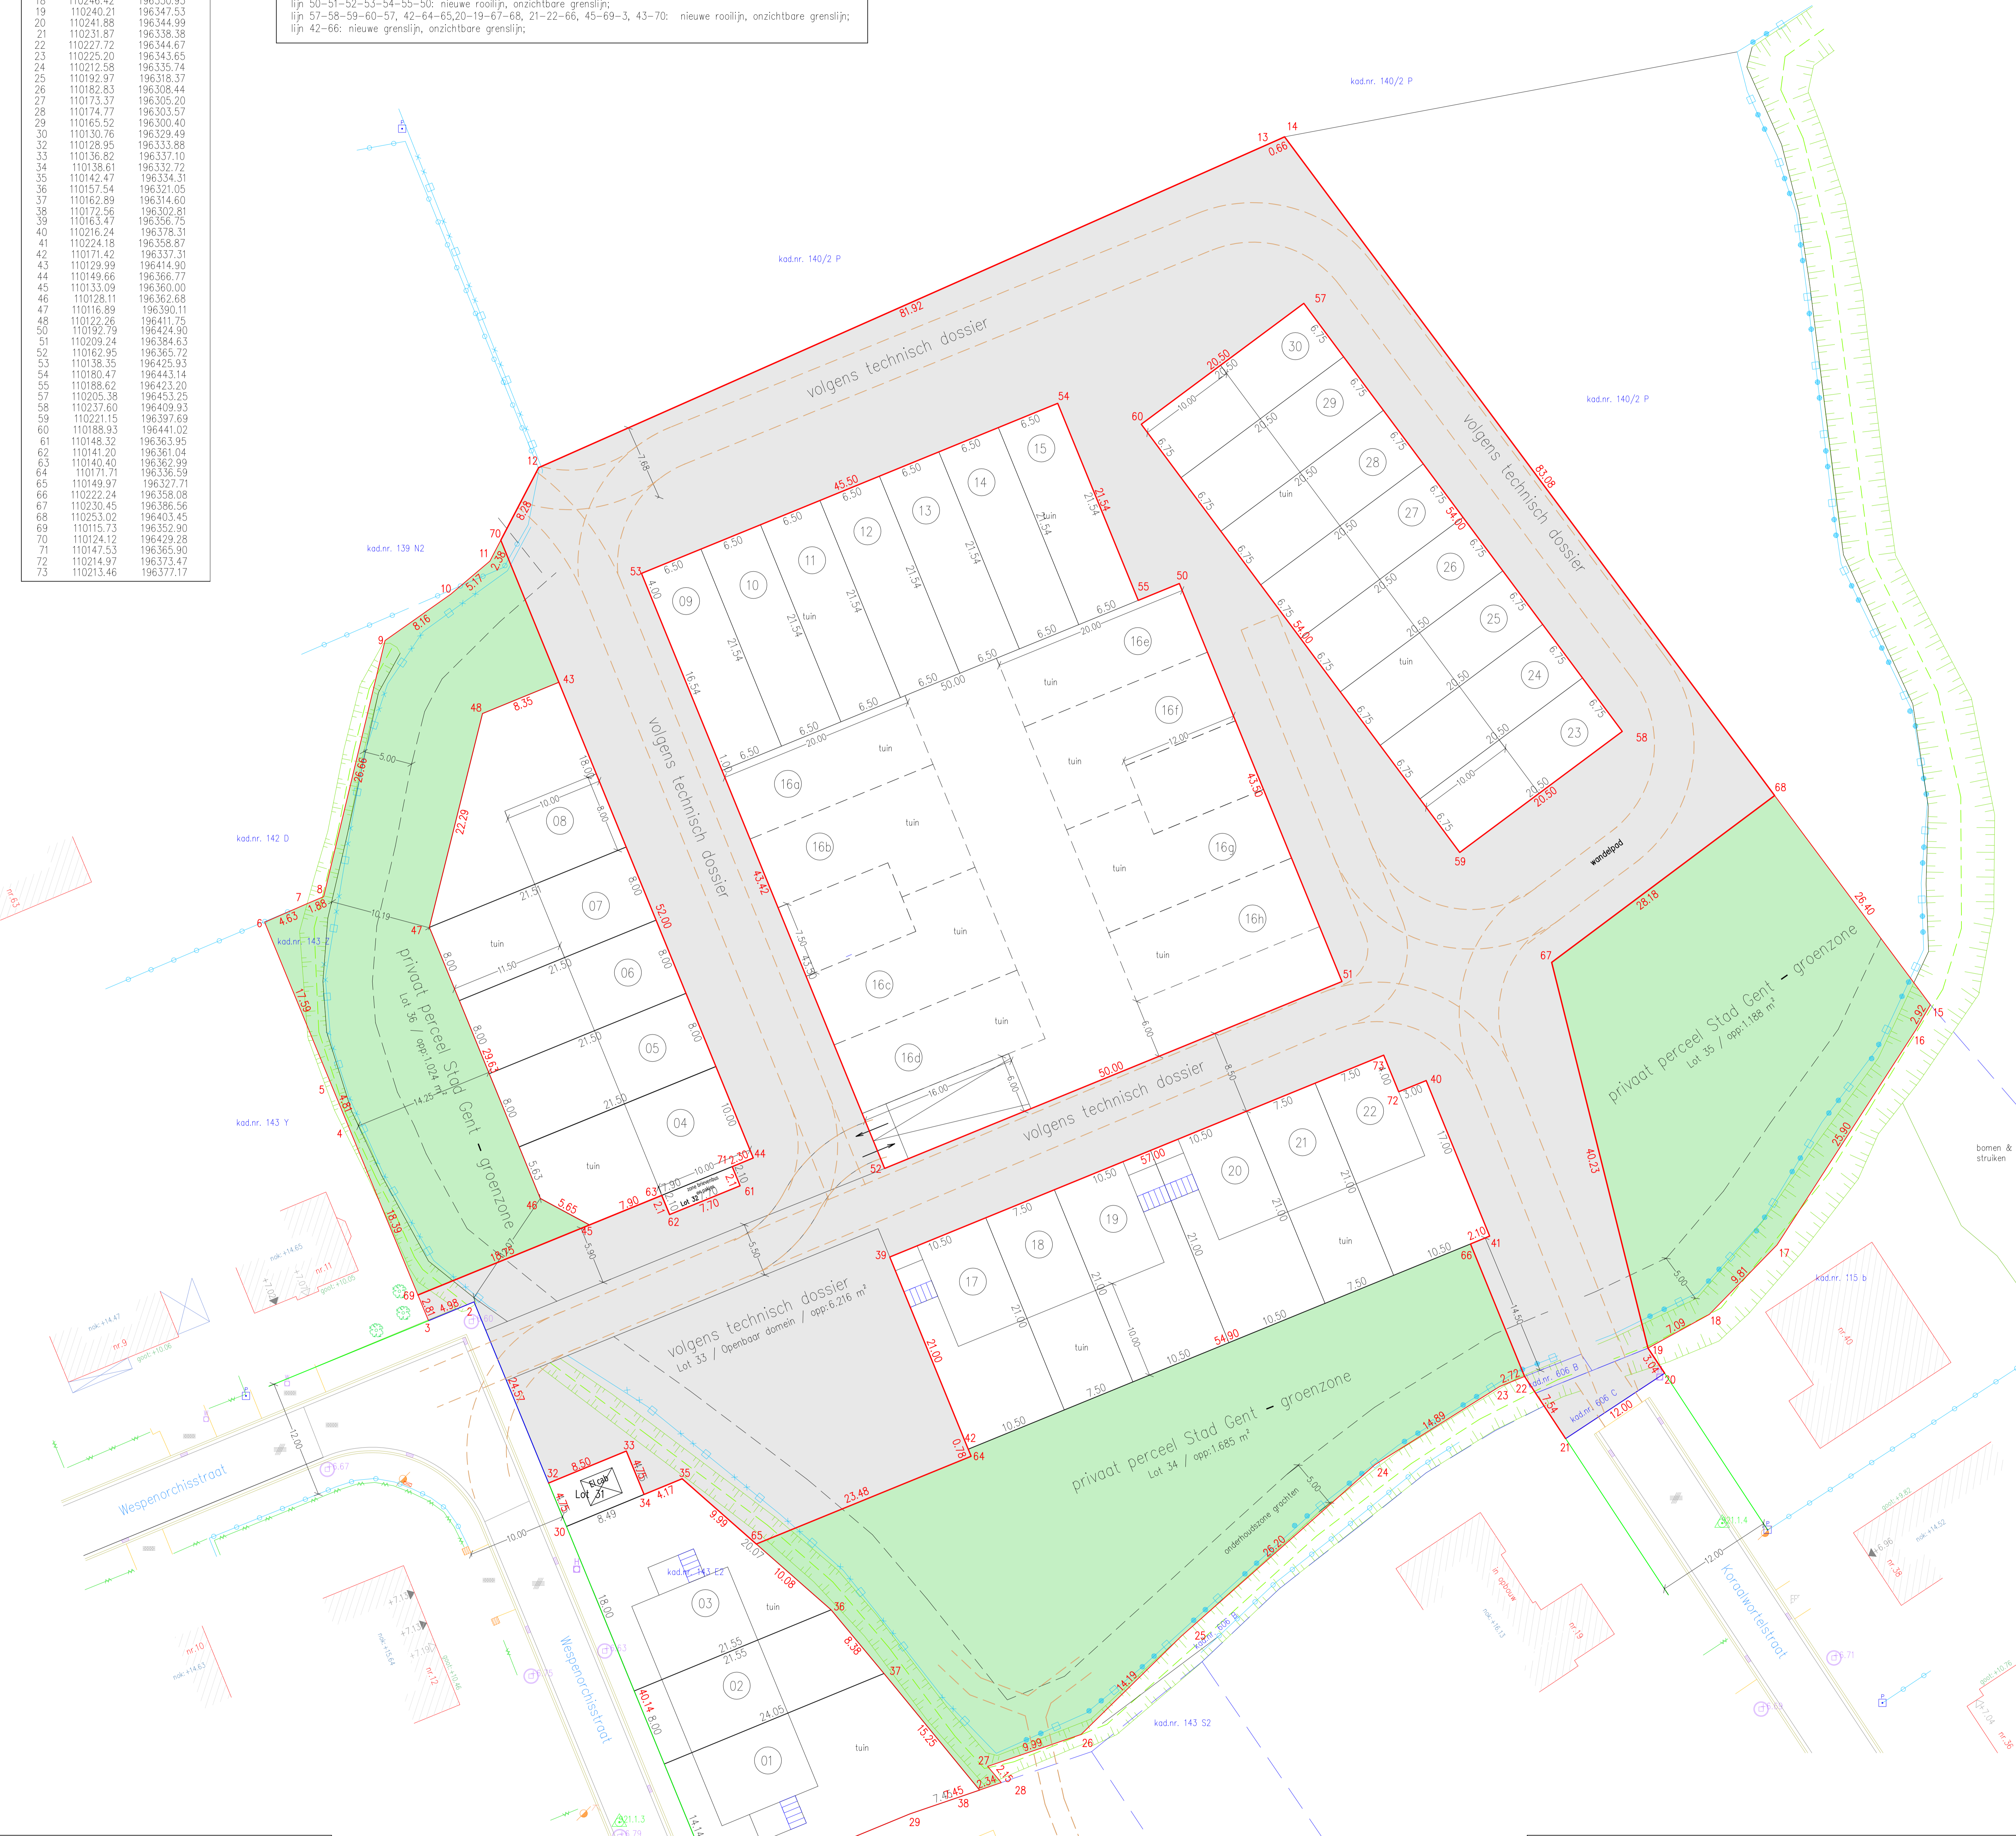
| | | |
|---|---|---|
| 18 | 110246.42 | 196350.95 |
| 19 | 110240.21 | 196347.53 |
| 20 | 110241.88 | 196344.99 |
| 21 | 110231.87 | 196338.38 |
| 22 | 110227.72 | 196344.67 |
| 23 | 110225.20 | 196343.65 |
| 24 | 110212.58 | 196335.74 |
| 25 | 110192.97 | 196318.37 |
| 26 | 110182.83 | 196308.44 |
| 27 | 110173.37 | 196305.20 |
| 28 | 110174.77 | 196303.57 |
| 29 | 110165.52 | 196300.40 |
| 30 | 110130.76 | 196329.49 |
| 32 | 110128.95 | 196333.88 |
| 33 | 110136.82 | 196337.10 |
| 34 | 110138.61 | 196332.72 |
| 35 | 110142.47 | 196334.31 |
| 36 | 110157.54 | 196321.05 |
| 37 | 110162.89 | 196314.60 |
| 38 | 110172.56 | 196302.81 |
| 39 | 110163.47 | 196356.75 |
| 40 | 110216.24 | 196378.31 |
| 41 | 110224.18 | 196358.87 |
| 42 | 110171.42 | 196337.31 |
| 43 | 110129.99 | 196414.90 |
| 44 | 110149.66 | 196366.77 |
| 45 | 110133.09 | 196360.00 |
| 46 | 110128.11 | 196362.68 |
| 47 | 110116.89 | 196390.11 |
| 48 | 110122.26 | 196411.75 |
| 50 | 110192.79 | 196424.90 |
| 51 | 110209.24 | 196384.63 |
| 52 | 110162.95 | 196365.72 |
| 53 | 110138.35 | 196425.93 |
| 54 | 110180.47 | 196443.14 |
| 55 | 110188.62 | 196423.20 |
| 57 | 110205.38 | 196453.25 |
| 58 | 110237.60 | 196409.93 |
| 59 | 110221.15 | 196397.69 |
| 60 | 110188.93 | 196441.02 |
| 61 | 110148.32 | 196363.95 |
| 62 | 110141.20 | 196361.04 |
| 63 | 110140.40 | 196362.99 |
| 64 | 110171.71 | 196336.59 |
| 65 | 110149.97 | 196327.71 |
| 66 | 110222.24 | 196358.08 |
| 67 | 110230.45 | 196386.56 |
| 68 | 110253.02 | 196403.45 |
| 69 | 110115.73 | 196352.90 |
| 70 | 110124.12 | 196429.28 |
| 71 | 110147.53 | 196365.90 |
| 72 | 110214.97 | 196373.47 |
| 73 | 110213.46 | 196377.17 |

lijn 50-51-52-53-54-55-50: nieuwe rooilijn, onzichtbare grenslijn;
lijn 57-58-59-60-57, 42-64-65,20-19-67-68, 21-22-66, 45-69-3, 43-70: nieuwe rooilijn, onzichtbare grenslijn;
lijn 42-66: nieuwe grenslijn, onzichtbare grenslijn;

kad.nr. 140/2 P
kad.nr. 140/2 P
kad.nr. 140/2 P
kad.nr. 139 N2
kad.nr. 142 D
kad.nr. 143 Z
kad.nr. 143 Y
kad.nr. 115 b
kad.nr. 143 S2
kad.nr. 143 E2
kad.nr. 606 B
kad.nr. 606 C

volgens technisch dossier
volgens technisch dossier
volgens technisch dossier
volgens technisch dossier
volgens technisch dossier
Lot 33 / Openbaar domein / opp:6.216 $m^2$
privaat perceel Stad Gent - groenzone
Lot 36 / opp:1.024 $m^2$
privaat perceel Stad Gent - groenzone
Lot 35 / opp:1.188 $m^2$
privaat perceel Stad Gent - groenzone
Lot 34 / opp:1.685 $m^2$
onderhoudszone grachten
wandelpad
bomen & struiken
Wespenorchisstraat
Wespenorchisstraat
Karaalwortelstraat
in opbouw
Lot 31
Lot 32
cab

09 10 11 12 13 14 15 16a 16b 16c 16d 16e 16f 16g 16h 08 07 06 05 04 30 29 28 27 26 25 24 23 22 21 20 19 18 17 03 02 01

tuin

81.92 83.08 45.50 21.54 50.00 52.00 43.42 43.50 54.00 20.50 28.18 26.40 40.23 25.90 9.81 7.09 3.04 2.92 57.00 54.90 23.48 14.89 25.20 14.19 9.99 10.08 8.38 15.25 40.14 24.57 29.53 26.66 22.29 17.59 18.39 18.75 5.65 7.90 8.35 8.16 5.17 2.38 8.28 4.63 1.88 4.81 2.81 4.98 8.50 4.75 4.17 2.72 7.54 12.00 21.00 0.78 2.10 0.66 2.34 2.15 9.39 7.45 7.70 2.30

12 13 14 54 55 50 51 52 53 57 58 59 60 68 67 15 16 17 18 19 20 21 22 23 24 25 26 27 28 29 38 37 36 65 35 34 33 32 30 3 2 69 45 46 47 48 43 70 11 10 9 8 7 6 5 4 44 61 62 63 71 39 42 64 66 41 40 72 73